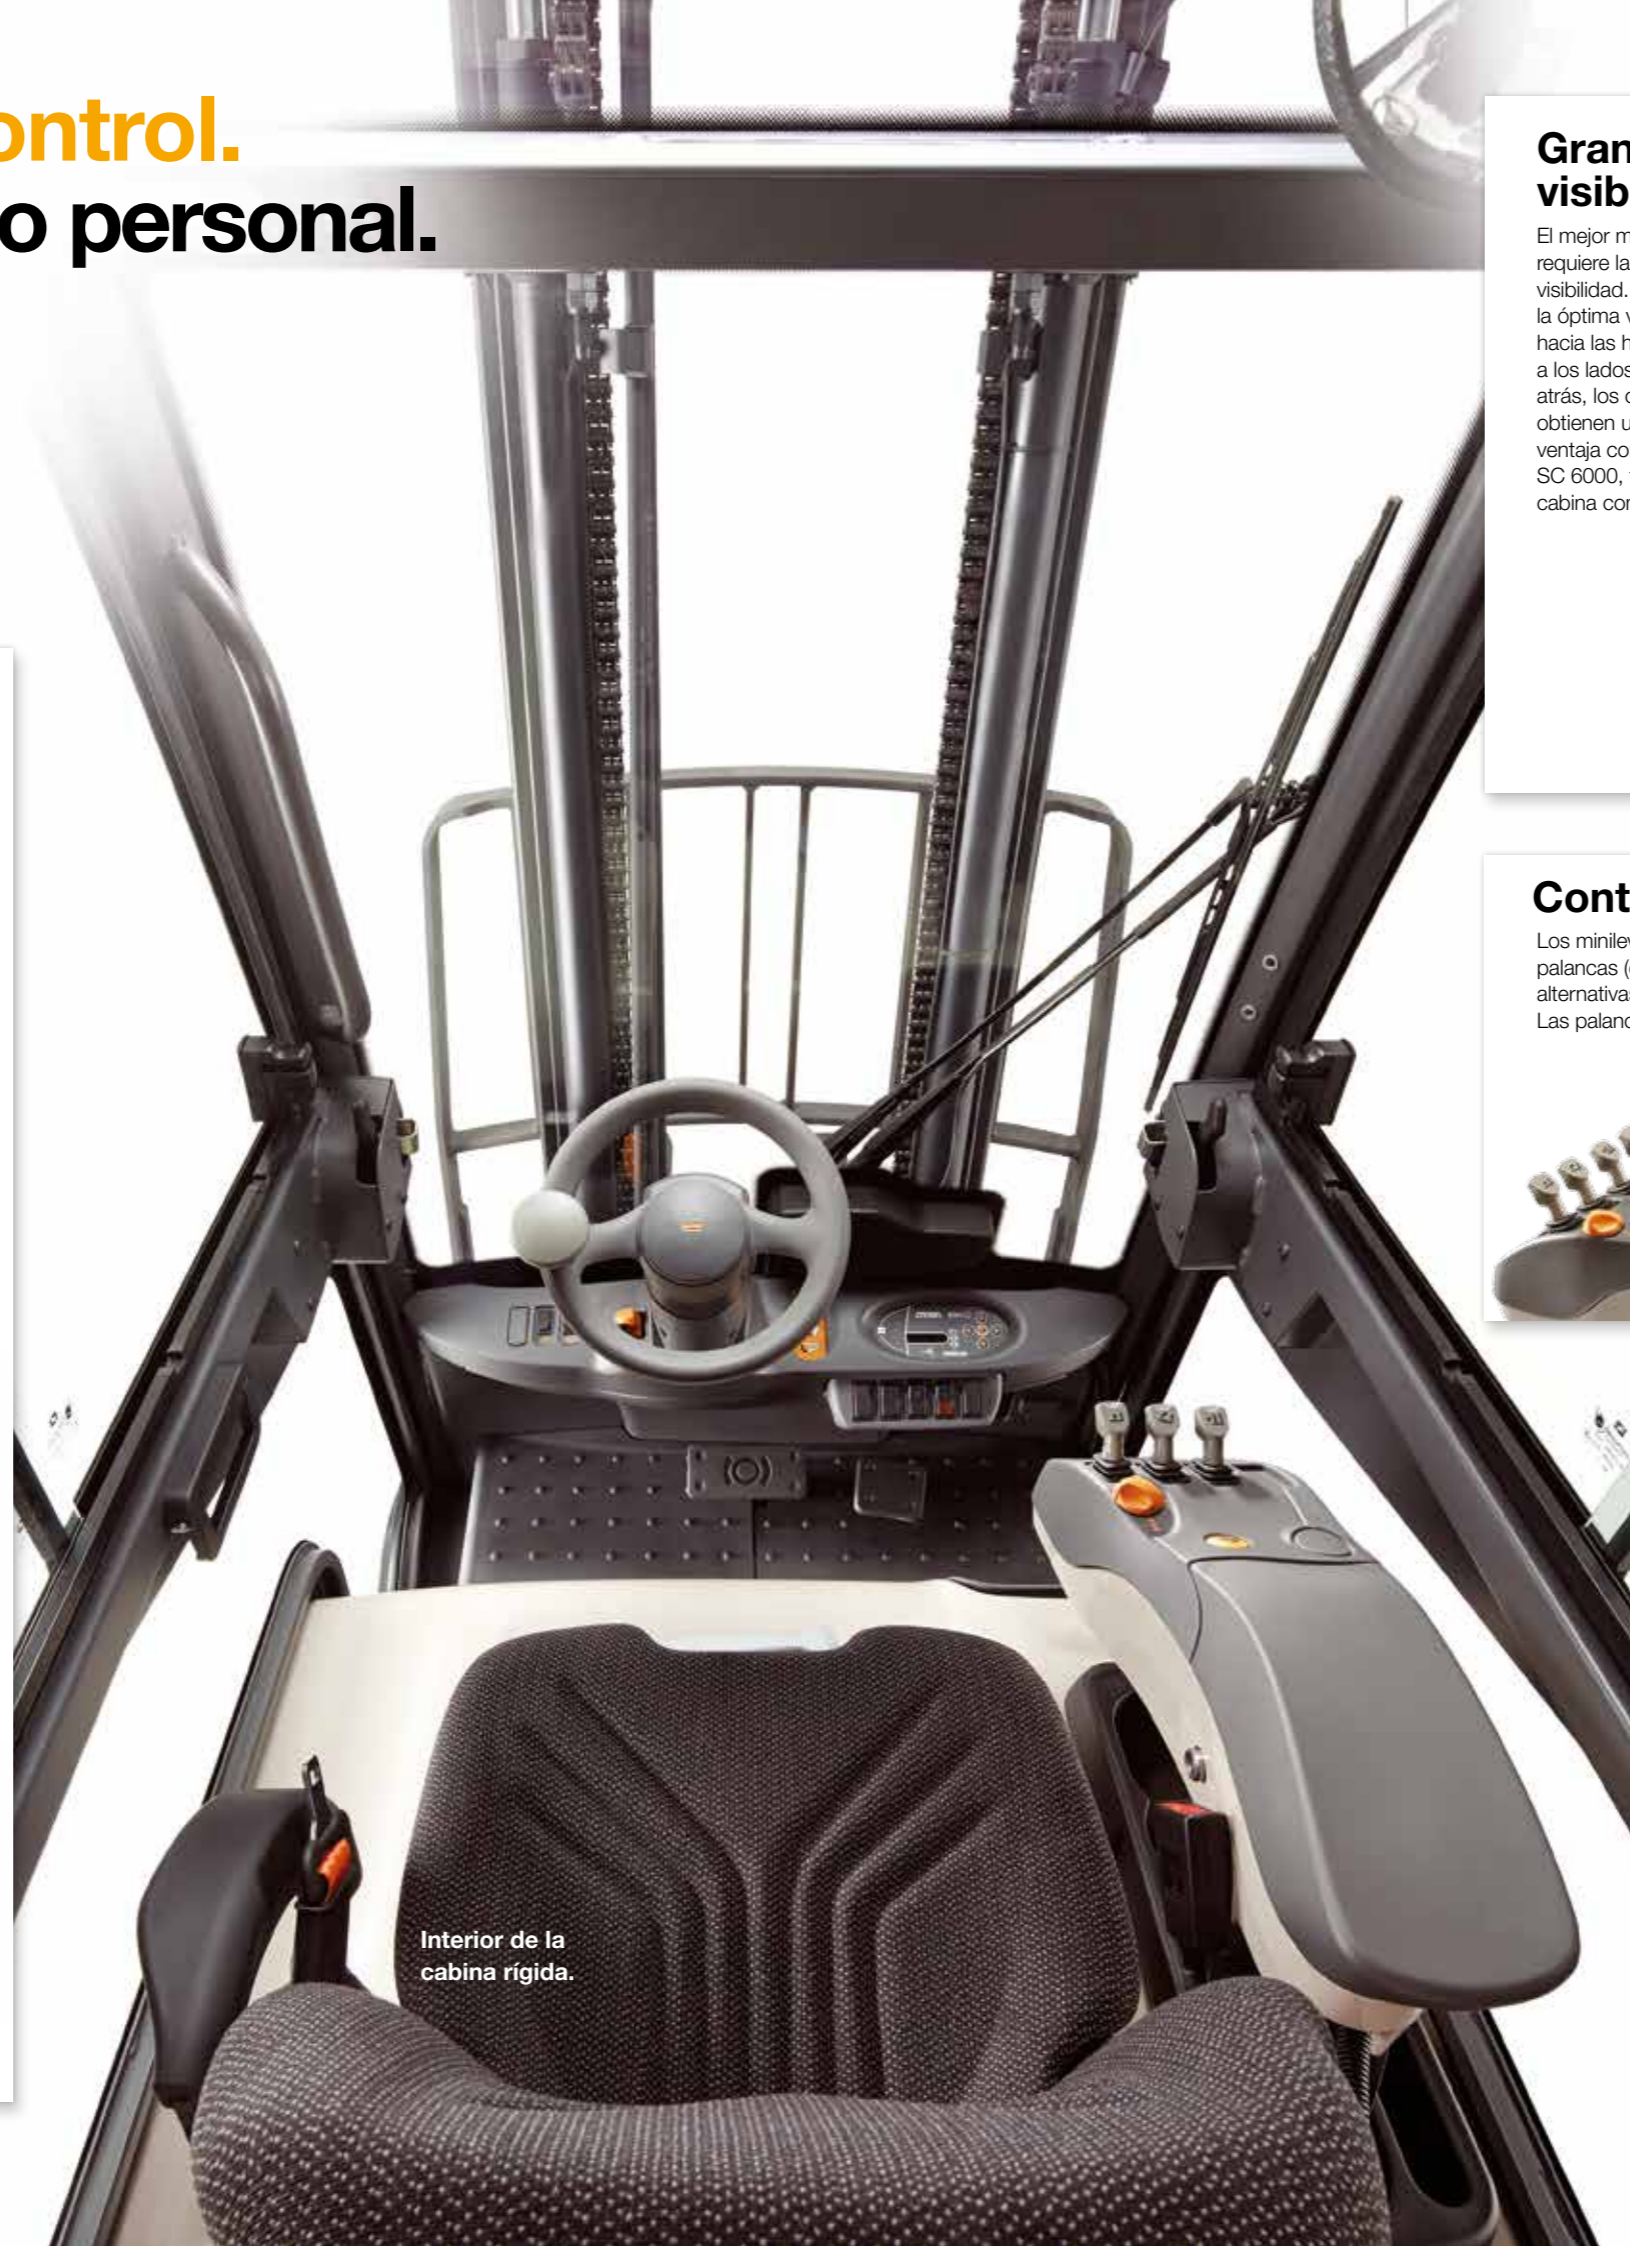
ontrol.
o personal.

Interior de la cabina rígida.

Gran
visib

El mejor m
requiere la
visibilidad.
la óptima v
hacia las h
a los lados
atrás, los o
obtienen u
ventaja co
SC 6000,
cabina cor

Cont

Los minilev
palancas (
alternativa
Las palanc